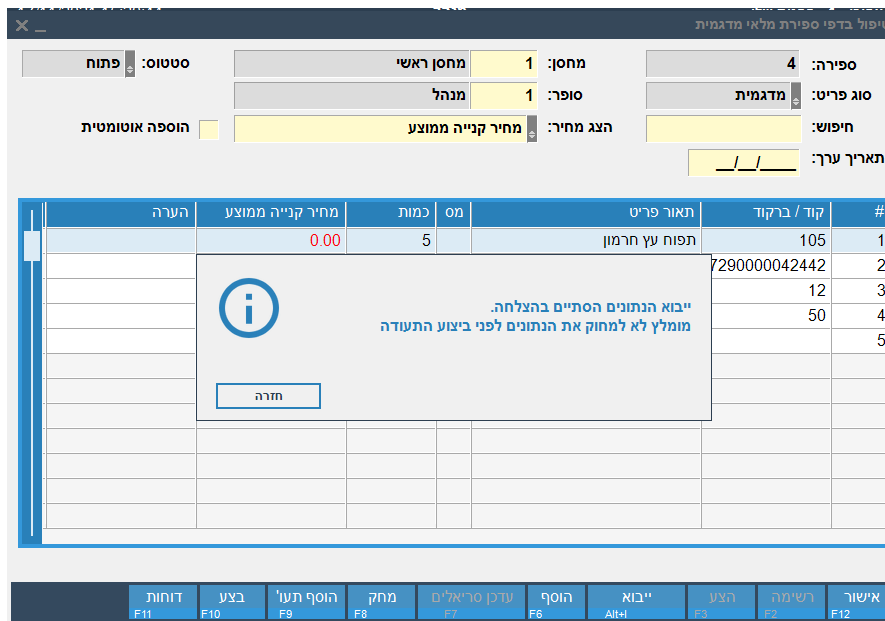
טיפול בדפי ספירת מלאי מדגמית

ספירה: 4
מחסן: 1 מחסן ראשי
סטטוס: פתוח
סוג פריט: מדגמית
סופר: 1 מנהל
חיפוש:
הצג מחיר: מחיר קנייה ממוצע
הוספה אוטומטית
תאריך ערך: __/__/____

| # | קוד / ברקוד | תאור פריט | מס | כמות | מחיר קנייה ממוצע | הערה |
|---|---|---|---|---|---|---|
| 1 | 105 | תפוח עץ חרמון | | 5 | 0.00 | |
| 2 | 7290000042442 | | | | | |
| 3 | 12 | | | | | |
| 4 | 50 | | | | | |
| 5 | | | | | | |

ייבוא הנתונים הסתיים בהצלחה.
מומלץ לא למחוק את הנתונים לפני ביצוע התעודה

חזרה

אישור F12 | רשימה F2 | הצע F3 | ייבוא Alt+I | הוסף F6 | עדכן סריאלים F7 | מחק F8 | הוסף תעו' F9 | בצע F10 | דוחות F11